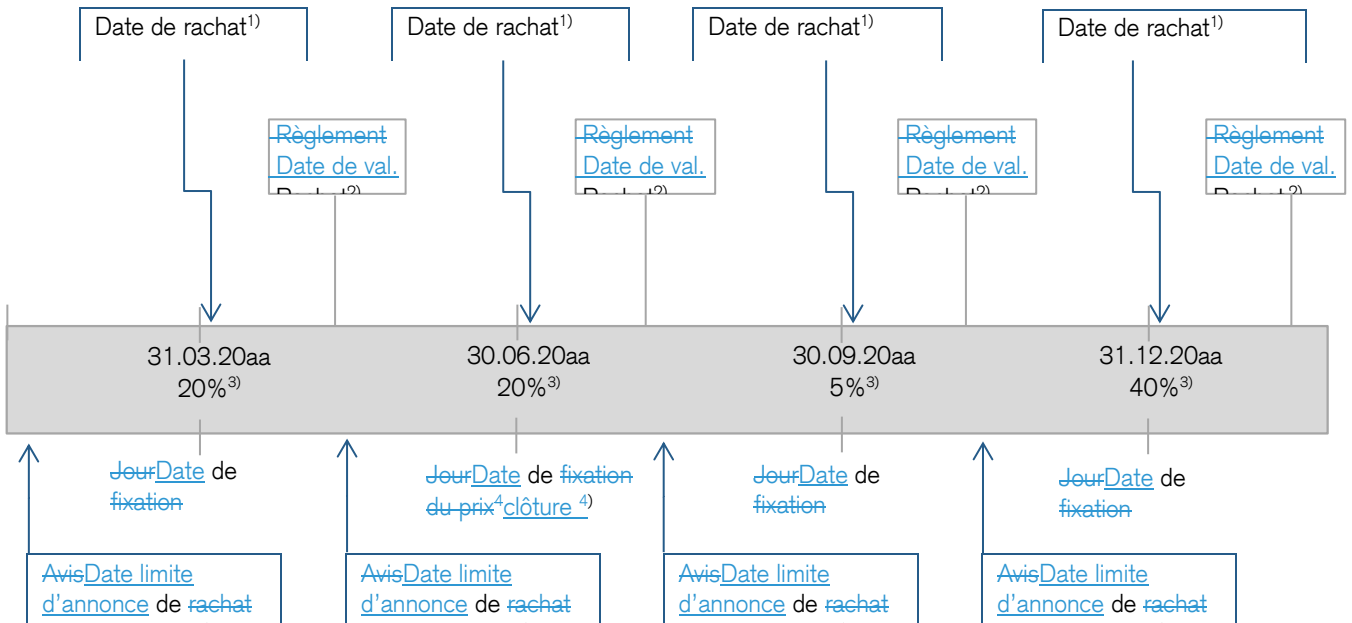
Date de rachat$^{1)}$

Date de rachat$^{1)}$

Date de rachat$^{1)}$

Date de rachat$^{1)}$

Règlement
Date de val.
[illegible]$^{2)}$

Règlement
Date de val.
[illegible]$^{2)}$

Règlement
Date de val.
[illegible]$^{2)}$

Règlement
Date de val.
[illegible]$^{2)}$

31.03.20aa
20%$^{3)}$

30.06.20aa
20%$^{3)}$

30.09.20aa
5%$^{3)}$

31.12.20aa
40%$^{3)}$

JourDate de fixation

JourDate de fixation du prix$^{4}$clôture $^{4)}$

JourDate de fixation

JourDate de fixation

AvisDate limite d'annonce de rachat

AvisDate limite d'annonce de rachat

AvisDate limite d'annonce de rachat

AvisDate limite d'annonce de rachat